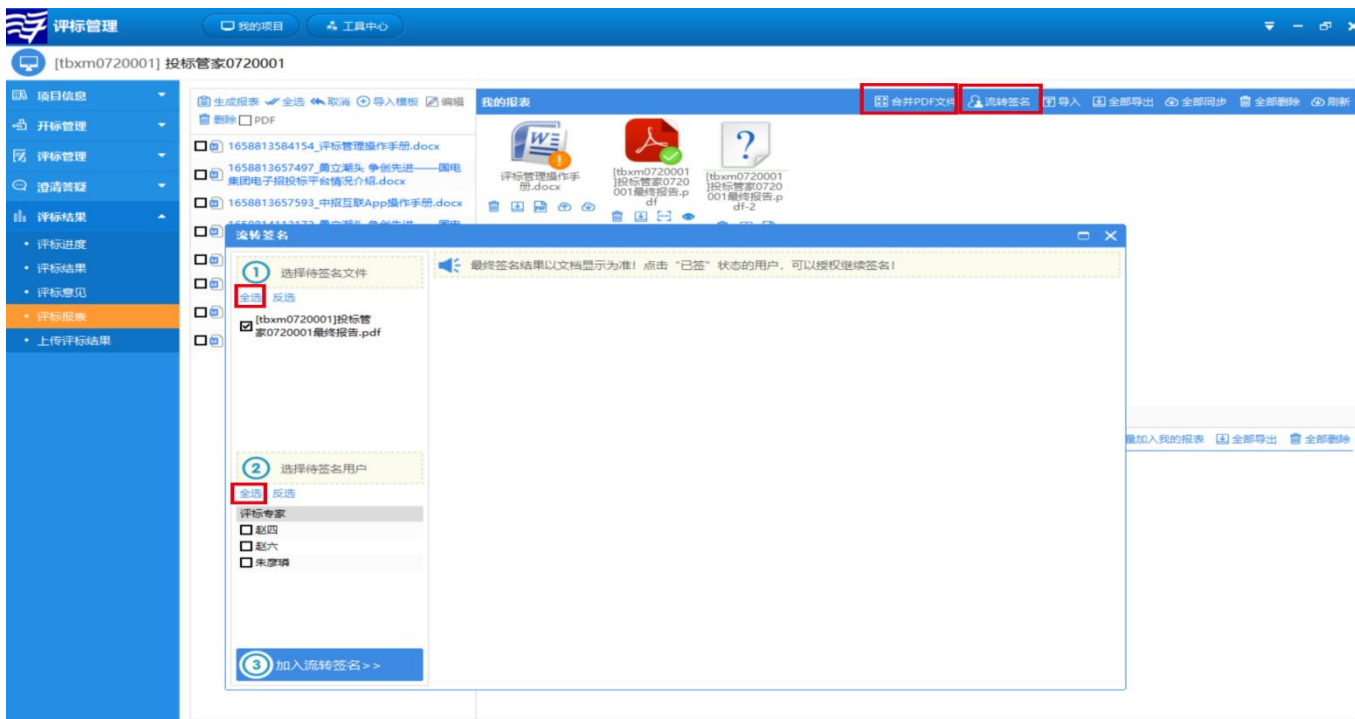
评标管理
我的项目
工具中心
[tbxm0720001] 投标管家0720001

项目信息
开标管理
评标管理
澄清答疑
评标结果
• 评标进度
• 评标结果
• 评标意见
• 评标报表
• 上传评标结果

生成报表 全选 取消 导入模板 编辑
删除 PDF
1658813584154_评标管理操作手册.docx
1658813657497_勇立潮头 争创先进——国电集团电子招投标平台情况介绍.docx
1658813657593_中招互联App操作手册.docx

我的报表
合并PDF文件 流转签名 导入 全部导出 全部同步 全部删除 刷新
评标管理操作手册.docx
[tbxm0720001]投标管家0720001最终报告.pdf
[tbxm0720001]投标管家0720001最终报告.pdf-2

流转签名
① 选择待签名文件
全选 反选
[tbxm0720001]投标管家0720001最终报告.pdf
最终签名结果以文档显示为准！点击“已签”状态的用户，可以授权继续签名！
② 选择待签名用户
全选 反选
评标专家
赵四
赵六
朱彦璘
③ 加入流转签名>>

加入我的报表 全部导出 全部删除